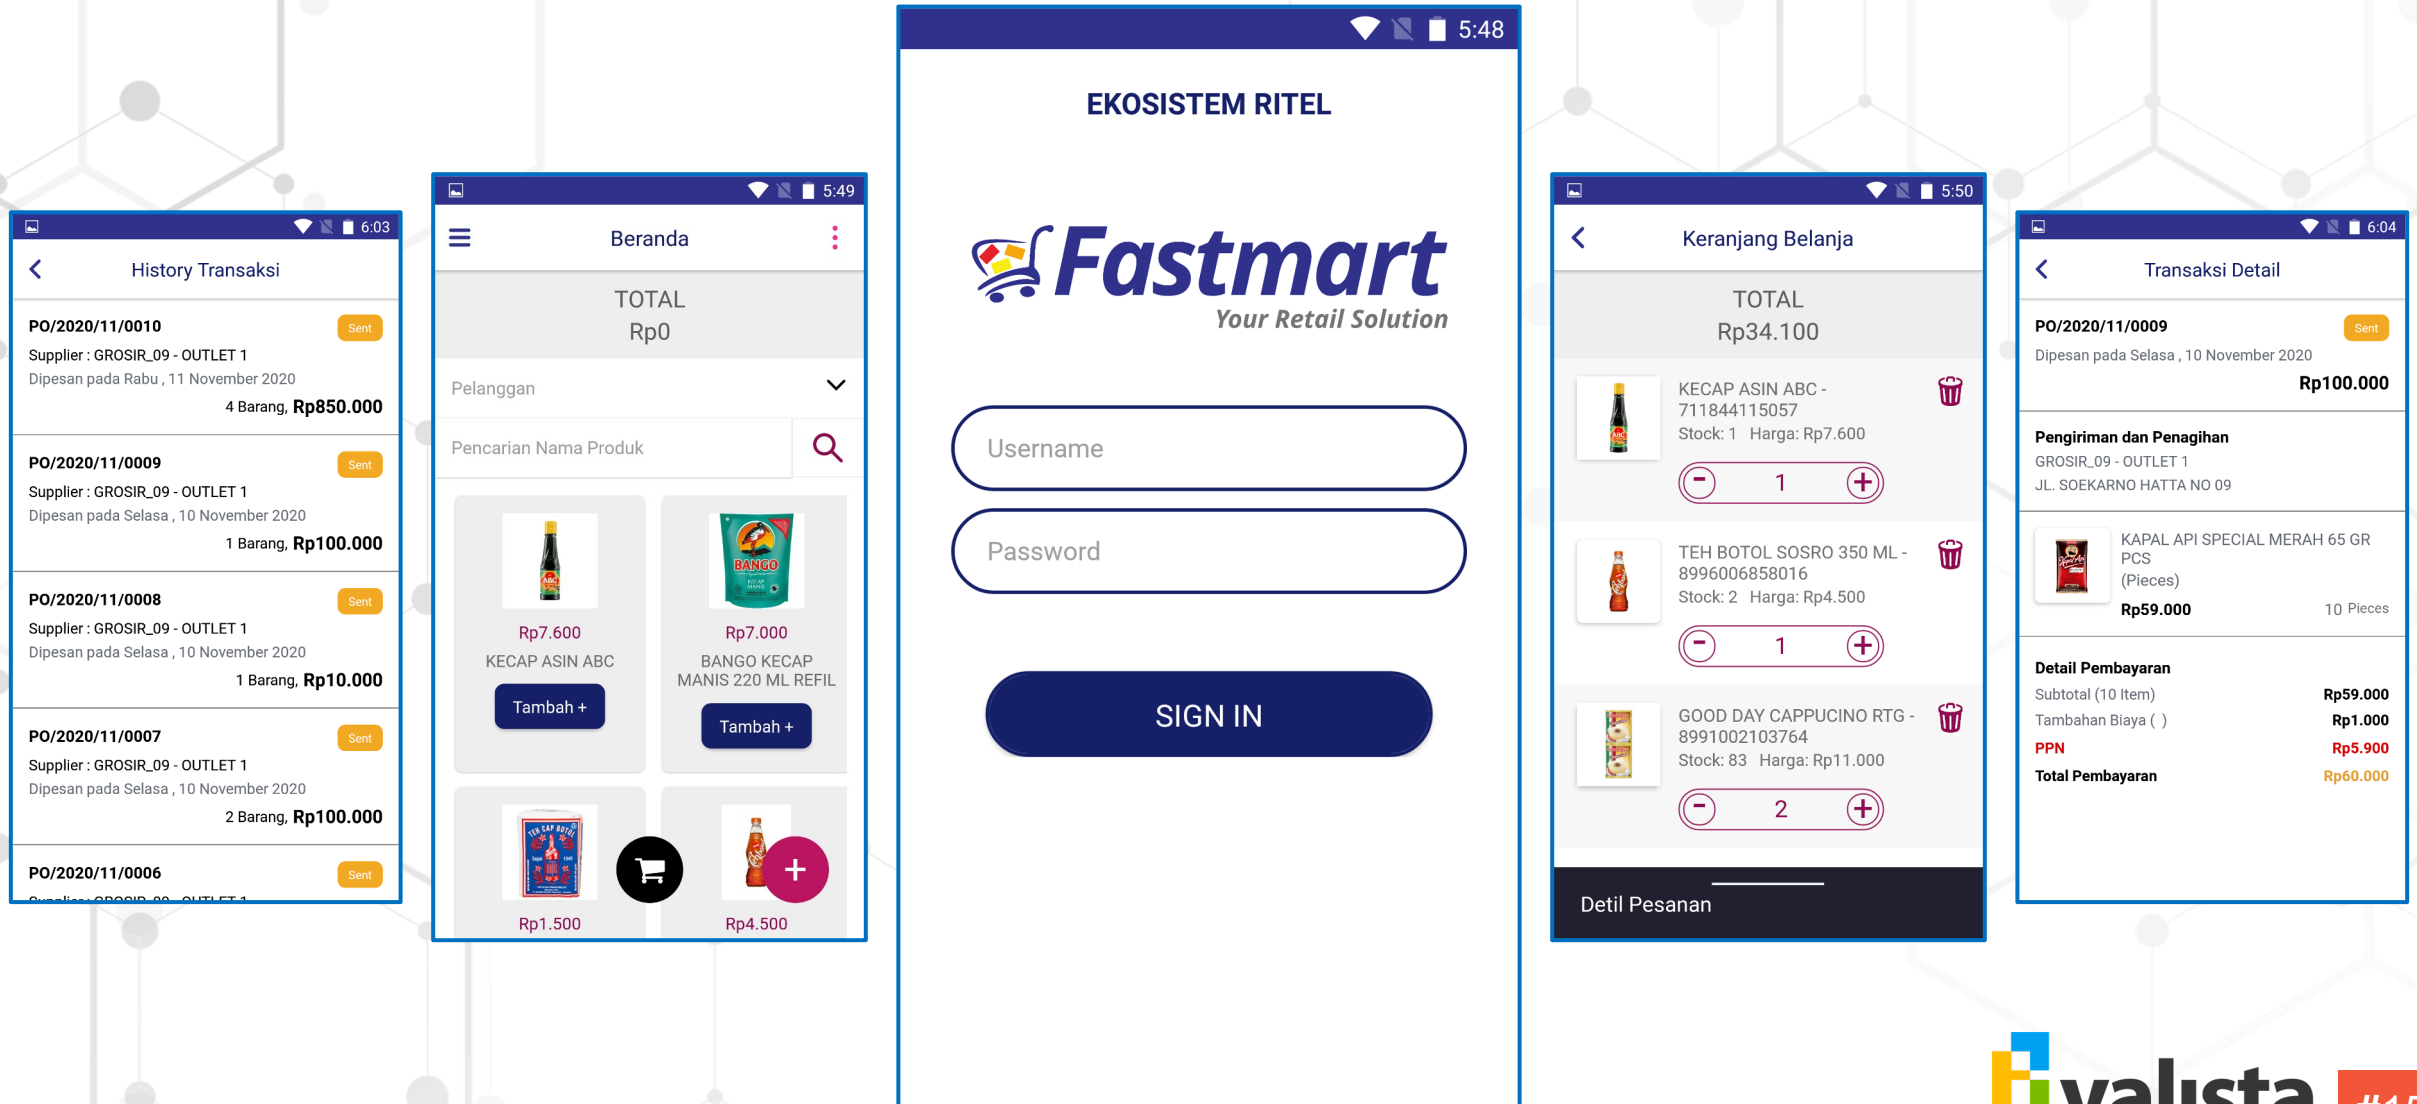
6:03

History Transaksi

PO/2020/11/0010 Sent
Supplier : GROSIR_09 - OUTLET 1
Dipesan pada Rabu , 11 November 2020
4 Barang, Rp850.000

PO/2020/11/0009 Sent
Supplier : GROSIR_09 - OUTLET 1
Dipesan pada Selasa , 10 November 2020
1 Barang, Rp100.000

PO/2020/11/0008 Sent
Supplier : GROSIR_09 - OUTLET 1
Dipesan pada Selasa , 10 November 2020
1 Barang, Rp10.000

PO/2020/11/0007 Sent
Supplier : GROSIR_09 - OUTLET 1
Dipesan pada Selasa , 10 November 2020
2 Barang, Rp100.000

PO/2020/11/0006 Sent
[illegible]

5:49

Beranda

TOTAL
Rp0

Pelanggan

Pencarian Nama Produk

Rp7.600
KECAP ASIN ABC
Tambah +

Rp7.000
BANGO KECAP MANIS 220 ML REFIL
Tambah +

Rp1.500

Rp4.500

5:48

EKOSISTEM RITEL

Fastmart
Your Retail Solution

Username

Password

SIGN IN

5:50

Keranjang Belanja

TOTAL
Rp34.100

KECAP ASIN ABC - 711844115057
Stock: 1 Harga: Rp7.600
1

TEH BOTOL SOSRO 350 ML - 8996006858016
Stock: 2 Harga: Rp4.500
1

GOOD DAY CAPPUCINO RTG - 8991002103764
Stock: 83 Harga: Rp11.000
2

Detil Pesanan

6:04

Transaksi Detail

PO/2020/11/0009 Sent
Dipesan pada Selasa , 10 November 2020
Rp100.000

Pengiriman dan Penagihan
GROSIR_09 - OUTLET 1
JL. SOEKARNO HATTA NO 09

KAPAL API SPECIAL MERAH 65 GR PCS
(Pieces)
Rp59.000 10 Pieces

Detail Pembayaran
Subtotal (10 Item) Rp59.000
Tambahan Biaya ( ) Rp1.000
PPN Rp5.900
Total Pembayaran Rp60.000

valista